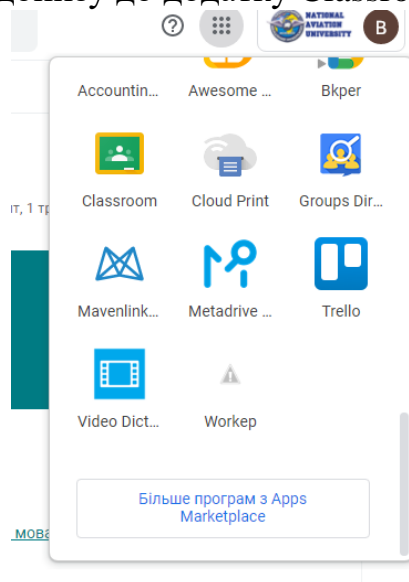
доступу до додатку Classro

NATIONAL AVIATION UNIVERSITY

B

Accountin...

Awesome ...

Bkper

т, 1 тр

Classroom

Cloud Print

Groups Dir...

Mavenlink...

Metadrive ...

Trello

Video Dict...

Workep

Більше програм з Apps Marketplace

мова